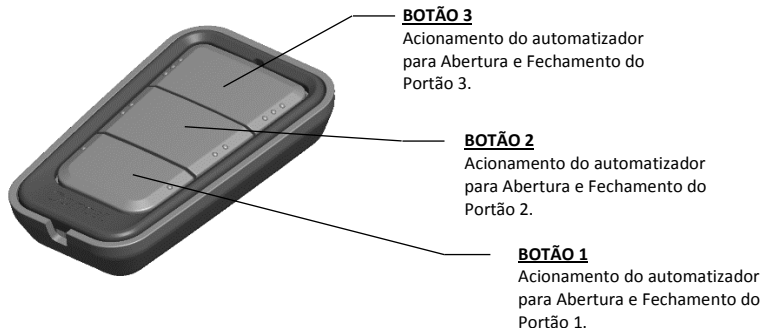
BOTÃO 3
Acionamento do automatizador para Abertura e Fechamento do Portão 3.

BOTÃO 2
Acionamento do automatizador para Abertura e Fechamento do Portão 2.

BOTÃO 1
Acionamento do automatizador para Abertura e Fechamento do Portão 1.